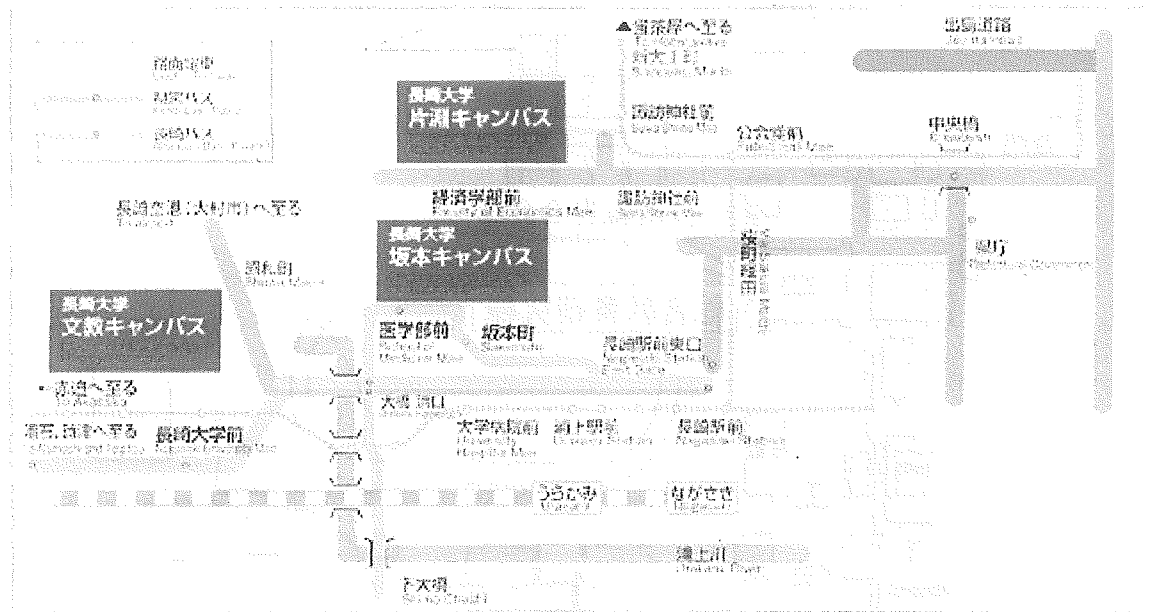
路面電車
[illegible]

県営バス
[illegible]

長崎バス
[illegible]

長崎大学
片淵キャンパス

▲蛍茶屋へ至る
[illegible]
新大工町
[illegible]

諏訪神社前
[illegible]

出島道路
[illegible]

公会堂前
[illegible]

中央橋
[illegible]

経済学部前
Faculty of Economics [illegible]

諏訪神社前
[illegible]

長崎空港(大村市)へ至る
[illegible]

長崎大学
坂本キャンパス

国道206号線
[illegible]

県庁
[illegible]

浜口町
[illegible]

長崎大学
文教キャンパス

医学部前
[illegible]

坂本町
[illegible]

長崎駅前東口
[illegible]

←赤迫へ至る
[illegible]

大橋 浜口
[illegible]

滑石、時津へ至る
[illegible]

長崎大学前
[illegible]

大学病院前
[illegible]

浦上駅前
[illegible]

長崎駅前
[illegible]

うらかみ
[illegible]

ながさき
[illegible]

浦上川
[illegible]

下大橋
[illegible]